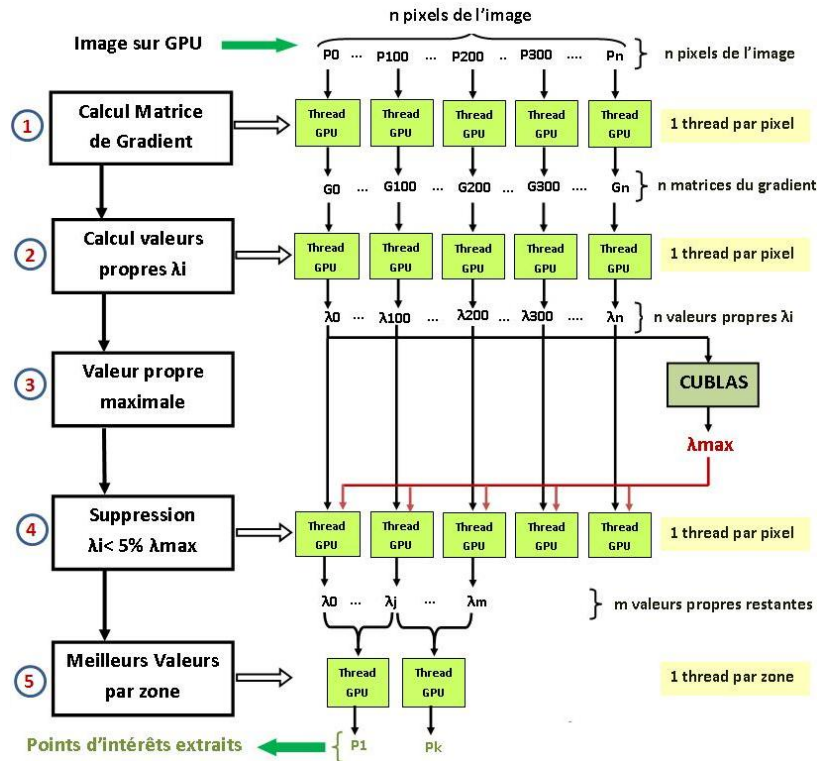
n pixels de l'image

Image sur GPU

P0 ... P100 ... P200 .. P300 ..... Pn

n pixels de l'image

1

Calcul Matrice de Gradient

Thread GPU

Thread GPU

Thread GPU

Thread GPU

Thread GPU

1 thread par pixel

G0 ... G100 ... G200 ... G300 ..... Gn

n matrices du gradient

2

Calcul valeurs propres λi

Thread GPU

Thread GPU

Thread GPU

Thread GPU

Thread GPU

1 thread par pixel

λ0 ... λ100 ... λ200 ... λ300 ..... λn

n valeurs propres λi

3

Valeur propre maximale

CUBLAS

λmax

4

Suppression λi< 5% λmax

Thread GPU

Thread GPU

Thread GPU

Thread GPU

Thread GPU

1 thread par pixel

λ0 λj ... λm

m valeurs propres restantes

5

Meilleurs Valeurs par zone

Thread GPU

Thread GPU

1 thread par zone

Points d'intérêts extraits

P1

Pk